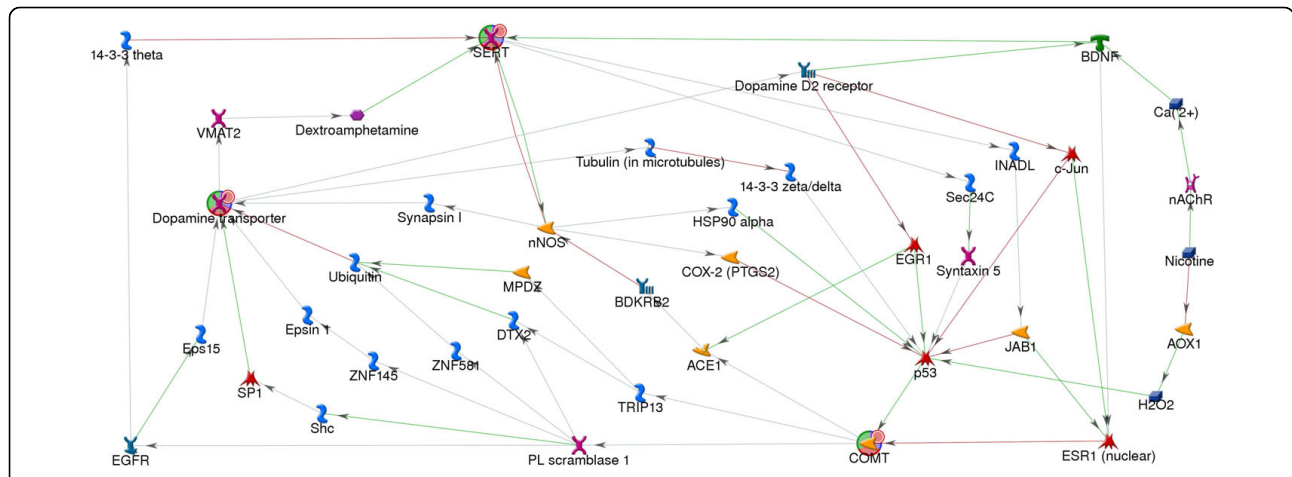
14-3-3 theta
SERT
BDNF
Dopamine D2 receptor
VMAT2
Dextroamphetamine
Ca(2+)
Tubulin (in microtubules)
INADL
c-Jun
14-3-3 zeta/delta
Sec24C
nAChR
Dopamine transporter
Synapsin I
HSP90 alpha
nNOS
EGR1
Syntaxin 5
COX-2 (PTGS2)
Nicotine
Ubiquitin
MPDZ
BDKRB2
Epsin 1
DTX2
JAB1
AOX1
Eps15
ACE1
ZNF145
ZNF581
p53
SP1
TRIP13
H2O2
Shc
EGFR
PL scramblase 1
COMT
ESR1 (nuclear)